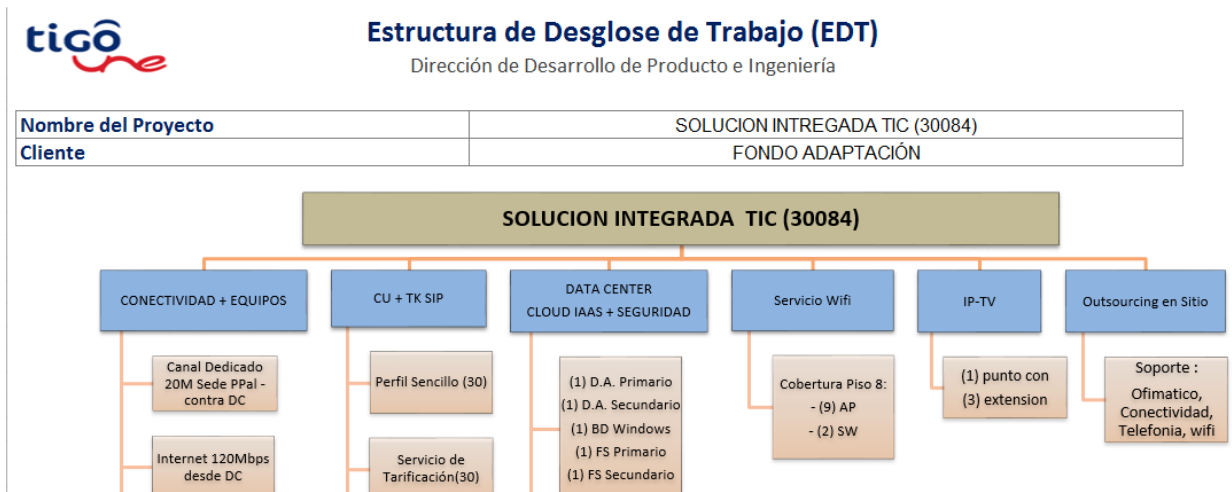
tigo une

Estructura de Desglose de Trabajo (EDT)

Dirección de Desarrollo de Producto e Ingeniería

| Nombre del Proyecto | SOLUCION INTREGADA TIC (30084) |
|---|---|
| Cliente | FONDO ADAPTACIÓN |

SOLUCION INTEGRADA TIC (30084)

CONECTIVIDAD + EQUIPOS

Canal Dedicado 20M Sede PPal - contra DC

Internet 120Mbps desde DC

CU + TK SIP

Perfil Sencillo (30)

Servicio de Tarificación(30)

DATA CENTER CLOUD IAAS + SEGURIDAD

(1) D.A. Primario
(1) D.A. Secundario
(1) BD Windows
(1) FS Primario
(1) FS Secundario

Servicio Wifi

Cobertura Piso 8:
- (9) AP
- (2) SW

IP-TV

(1) punto con
(3) extension

Outsourcing en Sitio

Soporte :
Ofimatico, Conectividad, Telefonia, wifi